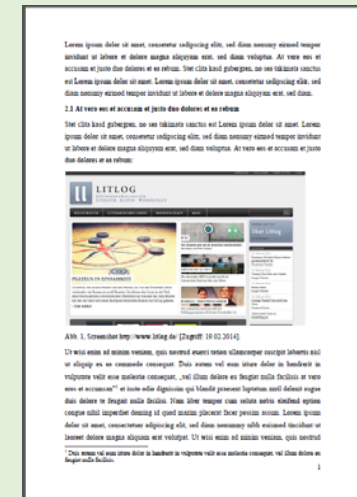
Lorem ipsum dolor sit amet, consetetur sadipscing elitr, sed diam nonumy eirmod tempor invidunt ut labore et dolore magna aliquyam erat, sed diam voluptua. At vero eos et accusam et justo duo dolores et ea rebum. Stet clita kasd gubergren, no sea takimata sanctus est Lorem ipsum dolor sit amet. Lorem ipsum dolor sit amet, consetetur sadipscing elitr, sed diam nonumy eirmod tempor invidunt ut labore et dolore magna aliquyam erat, sed diam.

2.1 At vero eos et accusam et justo duo dolores et ea rebum

Stet clita kasd gubergren, no sea takimata sanctus est Lorem ipsum dolor sit amet. Lorem ipsum dolor sit amet, consetetur sadipscing elitr, sed diam nonumy eirmod tempor invidunt ut labore et dolore magna aliquyam erat, sed diam voluptua. At vero eos et accusam et justo duo dolores et ea rebum:

LITLOG

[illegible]

Über Litlog

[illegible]

Abb. 1, Screenshot http://www.litlog.de/ [Zugriff: 10.02.2014].

Ut wisi enim ad minim veniam, quis nostrud exerci tation ullamcorper suscipit lobortis nisl ut aliquip ex ea commodo consequat. Duis autem vel eum iriure dolor in hendrerit in vulputate velit esse molestie consequat, ,vel illum dolore eu feugiat nulla facilisis at vero eros et accumsan'¹ et iusto odio dignissim qui blandit praesent luptatum zzril delenit augue duis dolore te feugait nulla facilisi. Nam liber tempor cum soluta nobis eleifend option congue nihil imperdiet doming id quod mazim placerat facer possim assum. Lorem ipsum dolor sit amet, consectetuer adipiscing elit, sed diam nonummy nibh euismod tincidunt ut laoreet dolore magna aliquam erat volutpat. Ut wisi enim ad minim veniam, quis nostrud

¹ Duis autem vel eum iriure dolor in hendrerit in vulputate velit esse molestie consequat, vel illum dolore eu feugiat nulla facilisis.

1